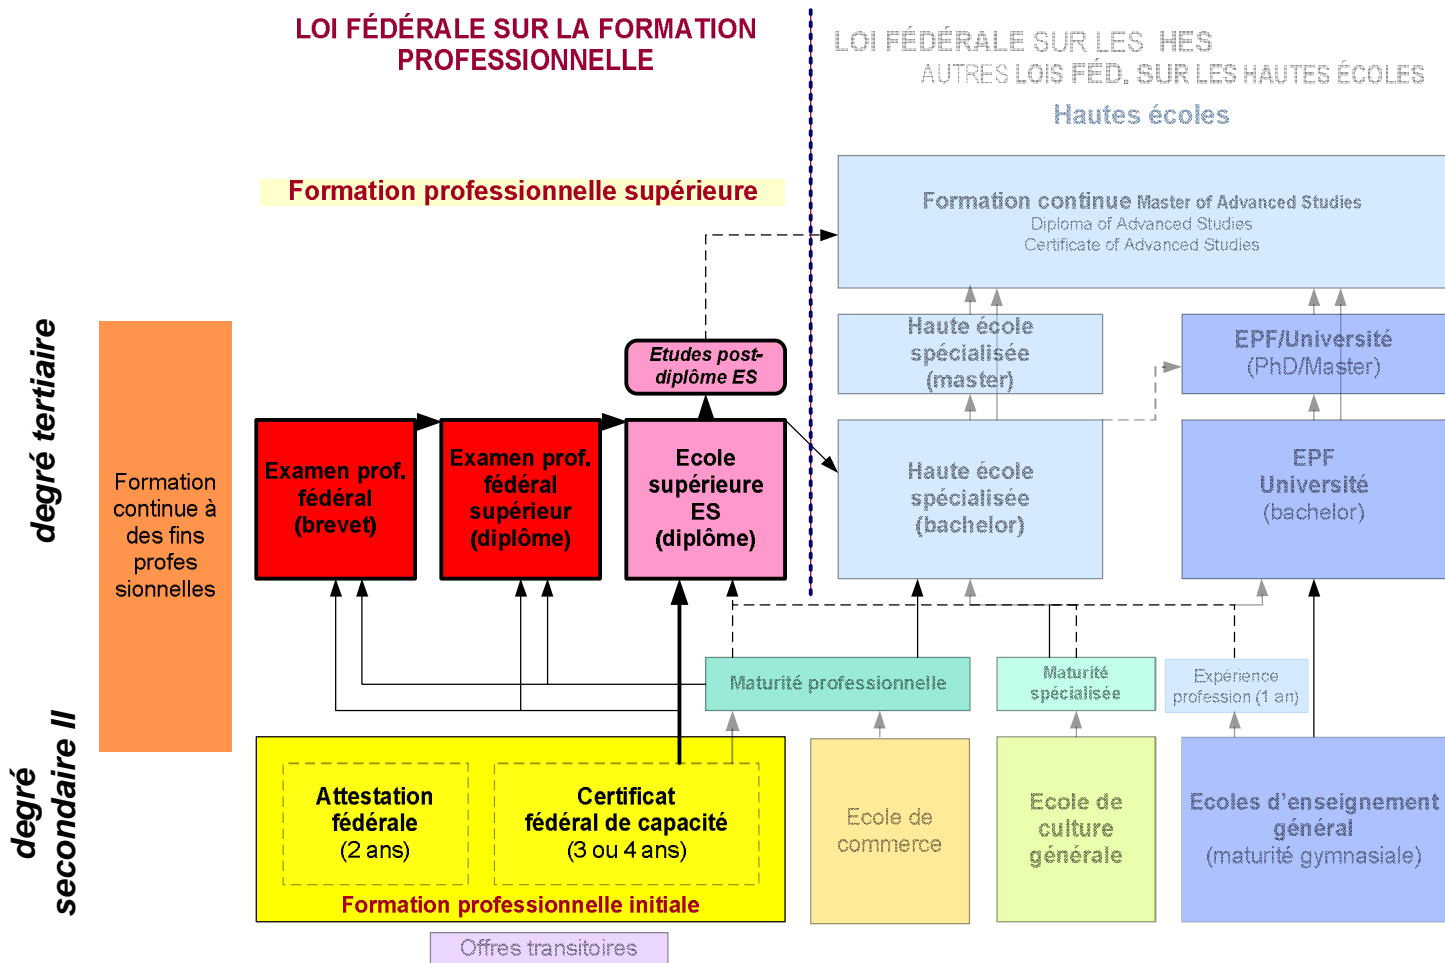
LOI FÉDÉRALE SUR LA FORMATION PROFESSIONNELLE

LOI FÉDÉRALE SUR LES HES
AUTRES LOIS FÉD. SUR LES HAUTES ÉCOLES
Hautes écoles

Formation professionnelle supérieure

Formation continue Master of Advanced Studies
Diploma of Advanced Studies
Certificate of Advanced Studies

degré tertiaire

Formation continue à des fins profes sionnelles

Etudes post-diplôme ES

Haute école spécialisée (master)

EPF/Université (PhD/Master)

Examen prof. fédéral (brevet)

Examen prof. fédéral supérieur (diplôme)

Ecole supérieure ES (diplôme)

Haute école spécialisée (bachelor)

EPF Université (bachelor)

Maturité professionnelle

Maturité spécialisée

Expérience profession (1 an)

degré secondaire II

Attestation fédérale (2 ans)

Certificat fédéral de capacité (3 ou 4 ans)

Formation professionnelle initiale

Ecole de commerce

Ecole de culture générale

Ecoles d'enseignement général (maturité gymnasiale)

Offres transitoires